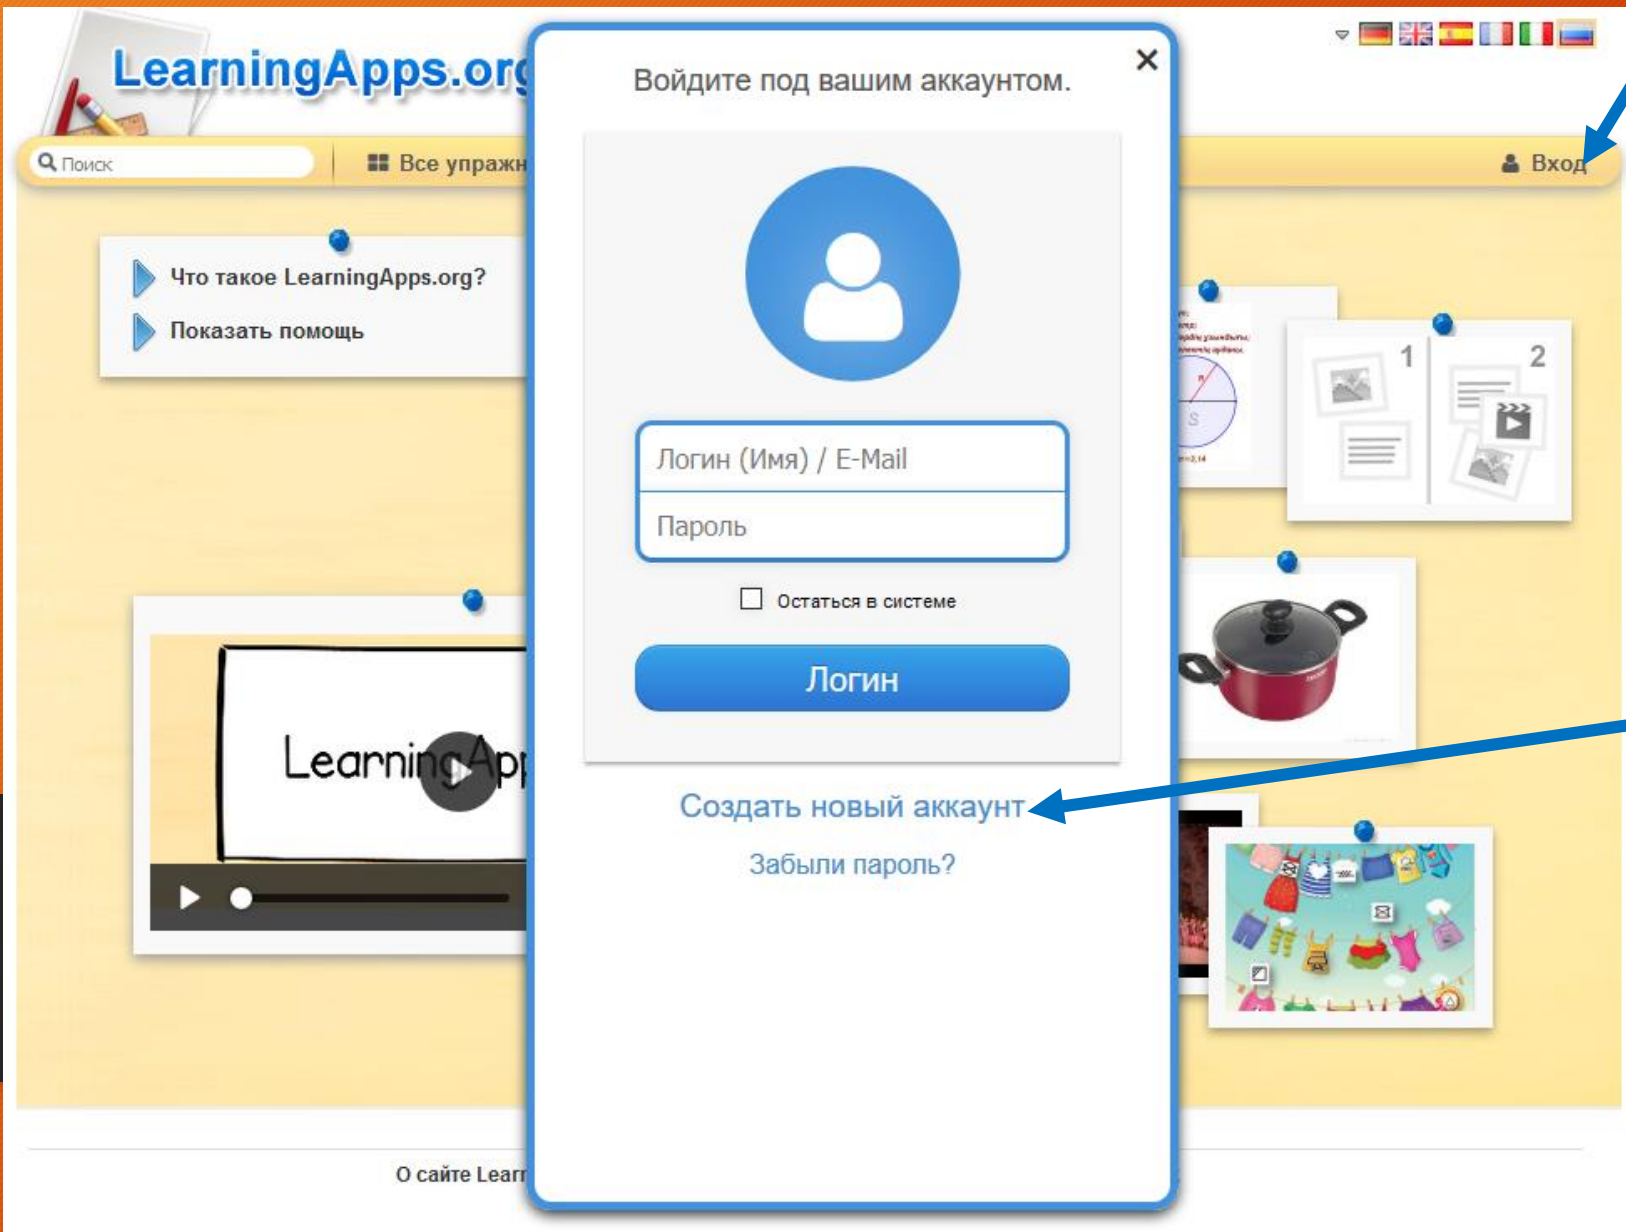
LearningApps.org

Поиск

Все упражн

Вход

Что такое LearningApps.org?

Показать помощь

LearningApp

×

Войдите под вашим аккаунтом.

Логин (Имя) / E-Mail

Пароль

Остаться в системе

Логин

Создать новый аккаунт

Забыли пароль?

1

2

О сайте Learn